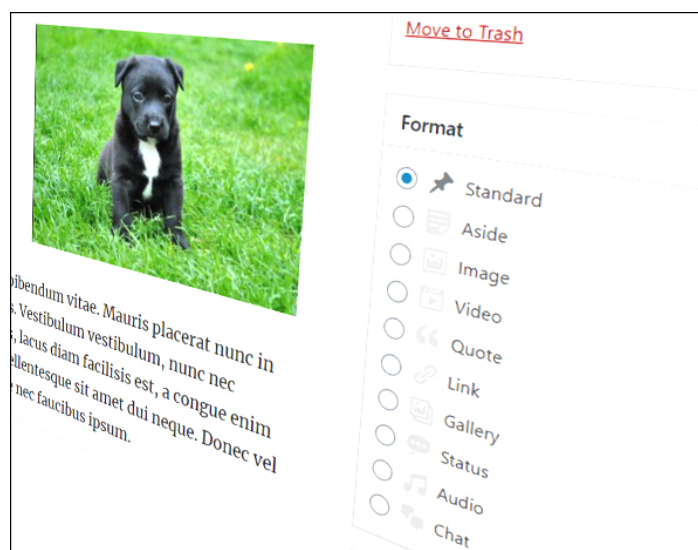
Move to Trash

Format

Standard

Aside

Image

Video

Quote

Link

Gallery

Status

Audio

Chat

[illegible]ibendum vitae. Mauris placerat nunc in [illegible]s. Vestibulum vestibulum, nunc nec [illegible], lacus diam facilisis est, a congue enim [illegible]ellentesque sit amet dui neque. Donec vel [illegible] nec faucibus ipsum.